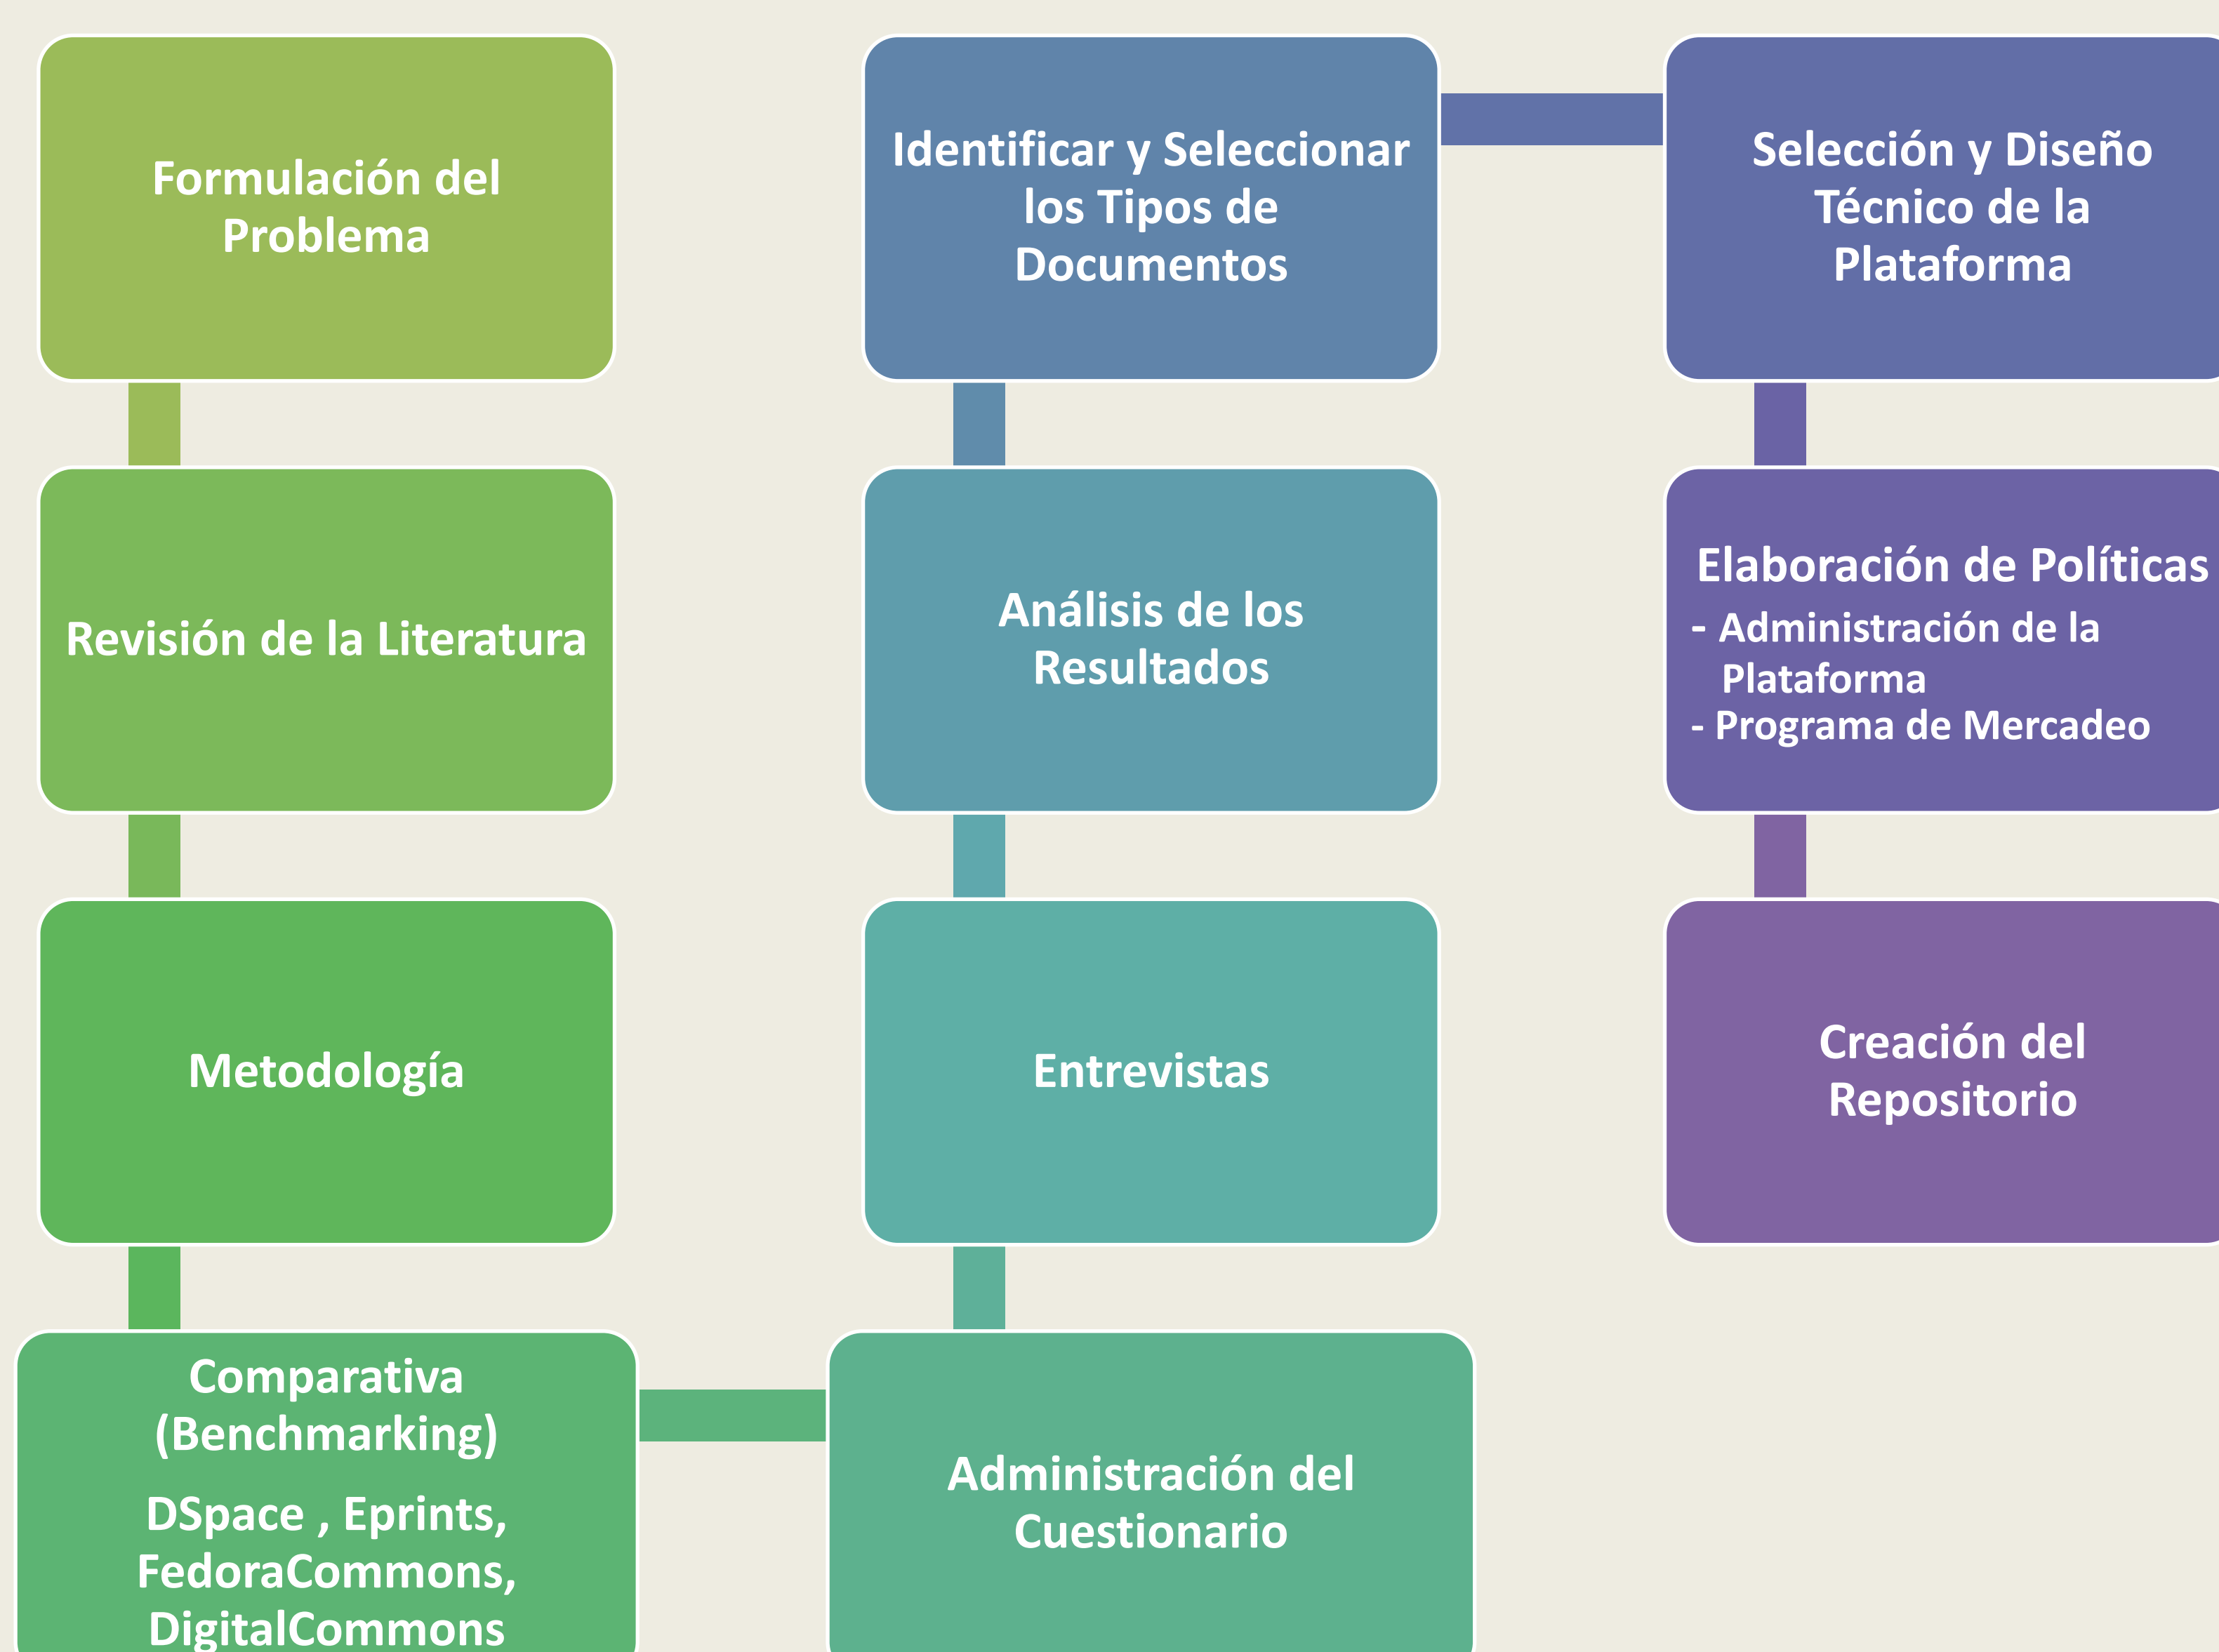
Formulación del Problema

Revisión de la Literatura

Metodología

Comparativa (Benchmarking)

DSpace , Eprints, FedoraCommons, DigitalCommons

Administración del Cuestionario

Entrevistas

Análisis de los Resultados

Identificar y Seleccionar los Tipos de Documentos

Selección y Diseño Técnico de la Plataforma

Elaboración de Políticas
- Administración de la Plataforma
- Programa de Mercadeo

Creación del Repositorio